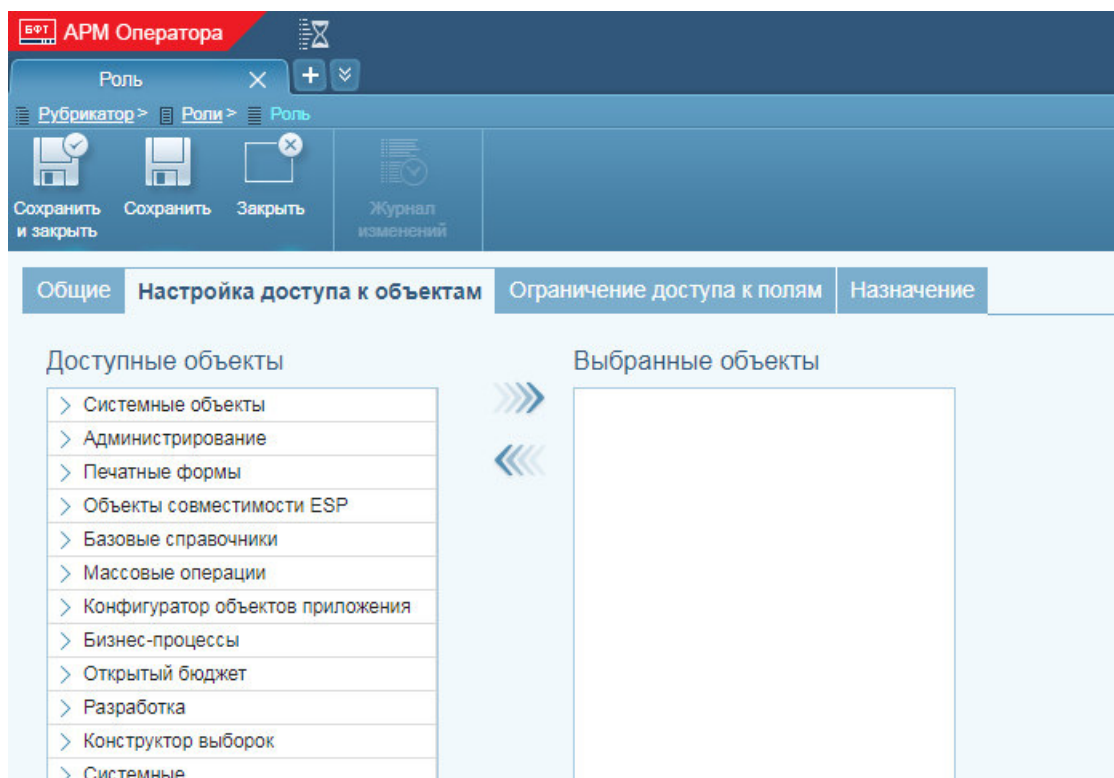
БФТ АРМ Оператора

Роль

Рубрикатор > Роли > Роль

Сохранить и закрыть
Сохранить
Закрыть
Журнал изменений

Общие
Настройка доступа к объектам
Ограничение доступа к полям
Назначение

Доступные объекты

Системные объекты
Администрирование
Печатные формы
Объекты совместимости ESP
Базовые справочники
Массовые операции
Конфигуратор объектов приложения
Бизнес-процессы
Открытый бюджет
Разработка
Конструктор выборок
Системные

Выбранные объекты